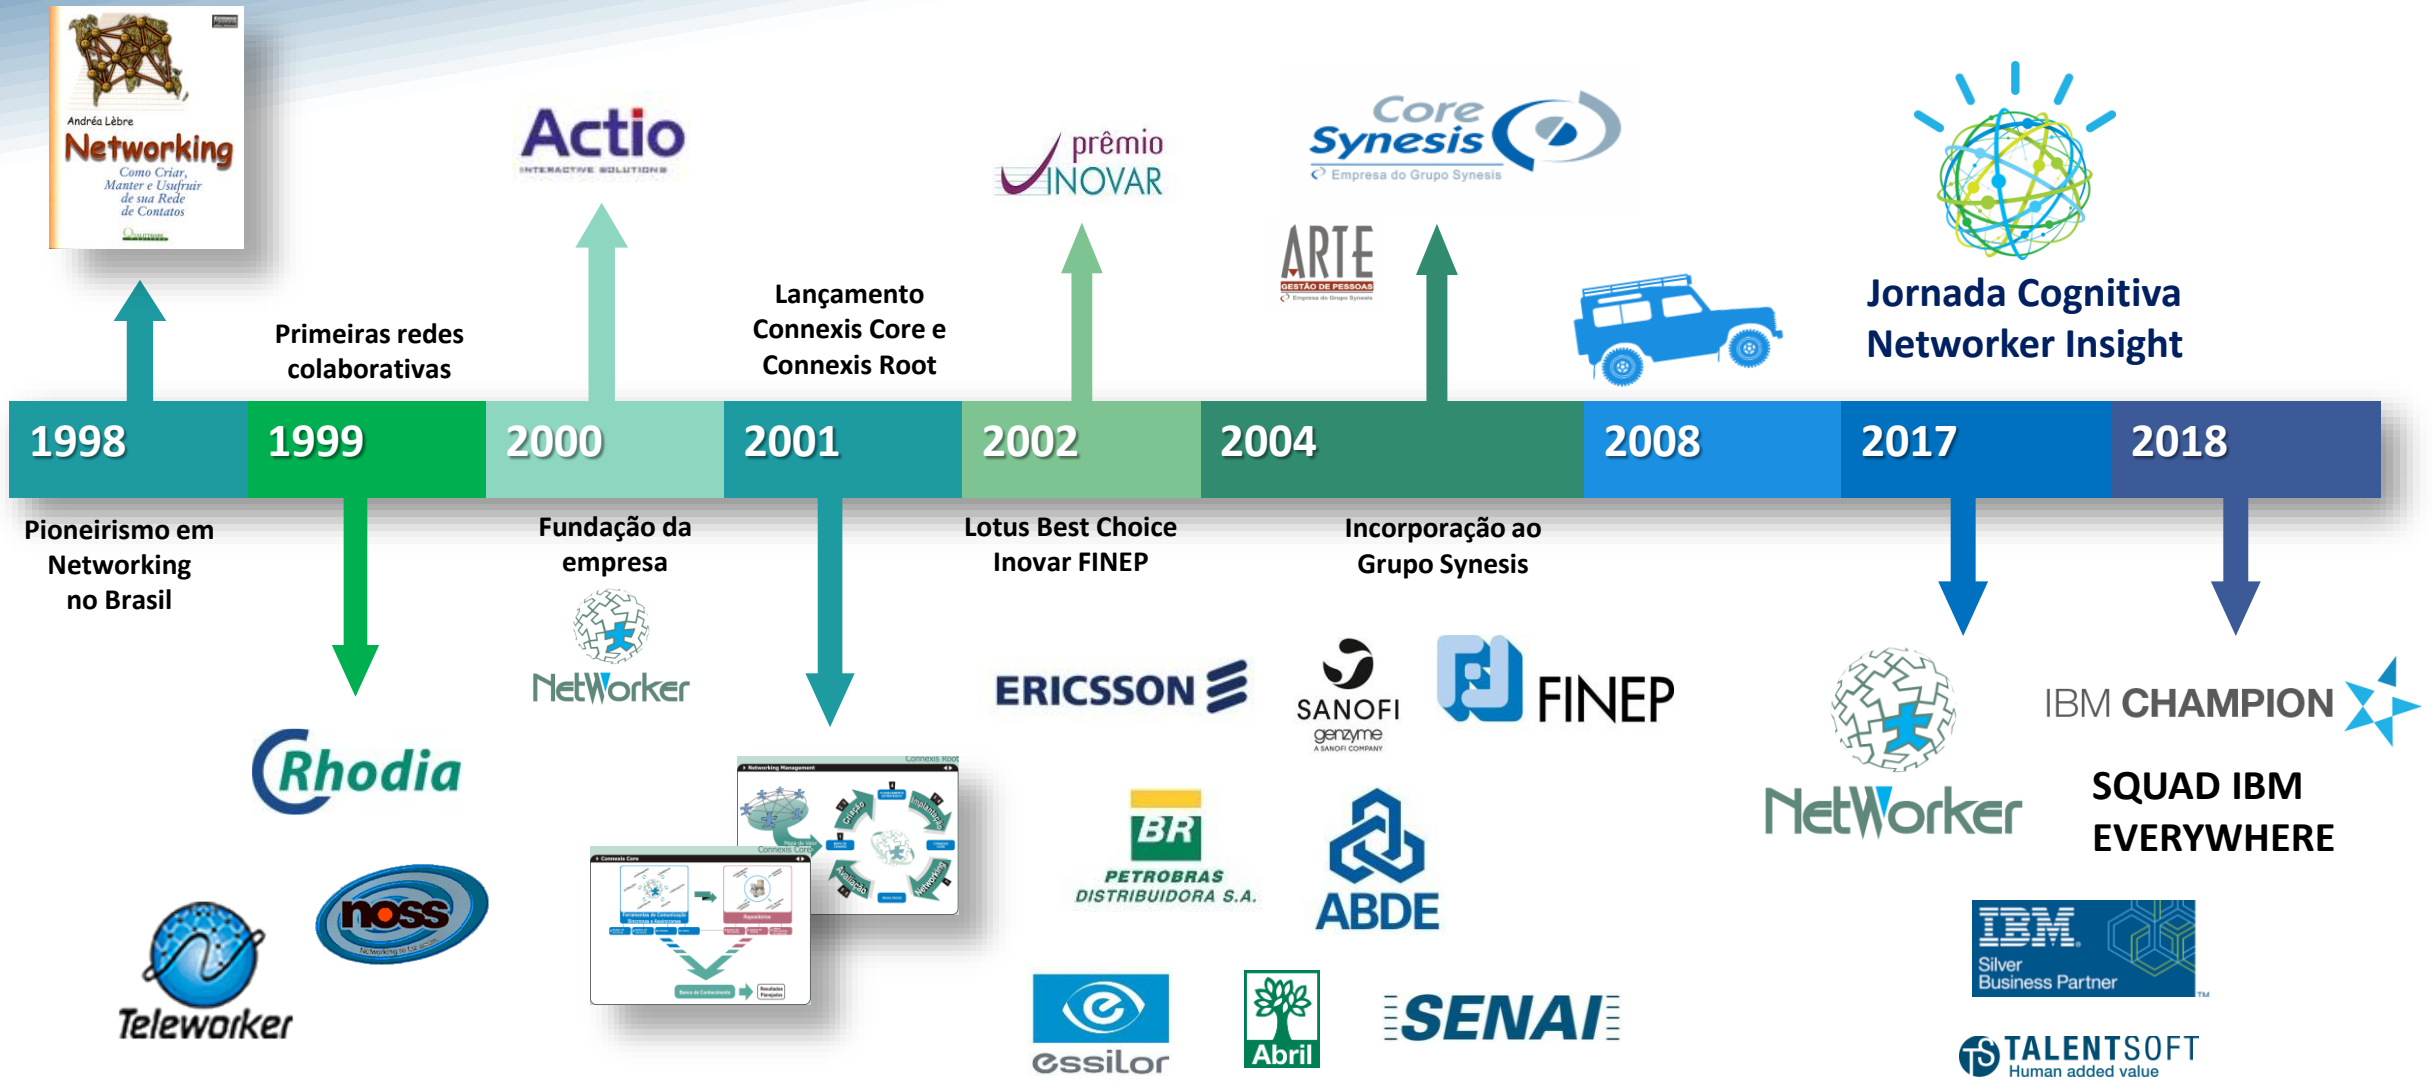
Andréa Lèbre
Networking
Como Criar, Manter e Usufruir de sua Rede de Contatos

Actio
INTERACTIVE SOLUTIONS

prêmio INOVAR

Core Synesis
Empresa do Grupo Synesis

ARTE
GESTÃO DE PESSOAS

Jornada Cognitiva Networker Insight

Primeiras redes colaborativas

Lançamento Connexis Core e Connexis Root

| 1998 | 1999 | 2000 | 2001 | 2002 | 2004 | 2008 | 2017 | 2018 |
|---|---|---|---|---|---|---|---|---|

Pioneirismo em Networking no Brasil

Fundação da empresa

NetWorker

Lotus Best Choice Inovar FINEP

Incorporação ao Grupo Synesis

Rhodia

noss

Teleworker

Connexis Root
Connexis Core

ERICSSON

SANOFI
genzyme
A SANOFI COMPANY

FINEP

BR
PETROBRAS DISTRIBUIDORA S.A.

ABDE

essilor

Abril

SENAI

NetWorker

IBM CHAMPION

SQUAD IBM EVERYWHERE

IBM
Silver Business Partner

TALENTSOFT
Human added value